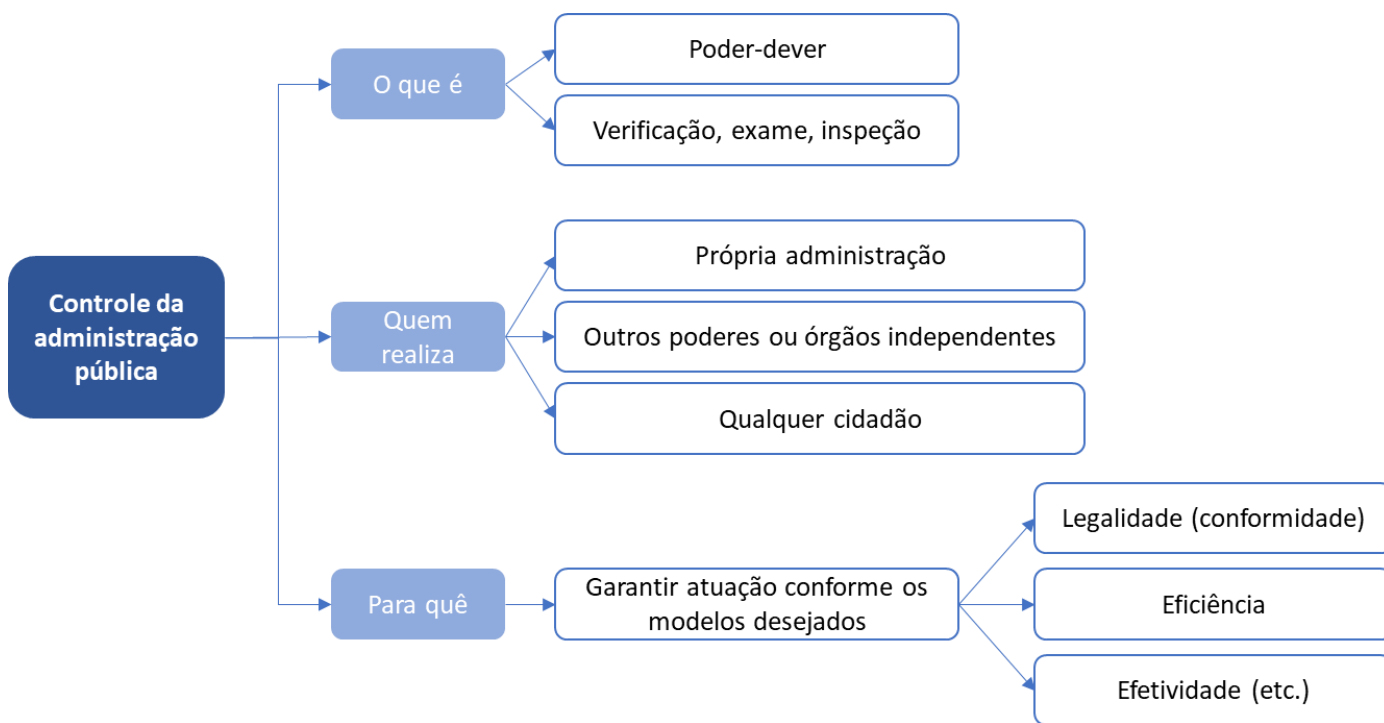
Controle da administração pública

O que é

Poder-dever

Verificação, exame, inspeção

Quem realiza

Própria administração

Outros poderes ou órgãos independentes

Qualquer cidadão

Para quê

Garantir atuação conforme os modelos desejados

Legalidade (conformidade)

Eficiência

Efetividade (etc.)